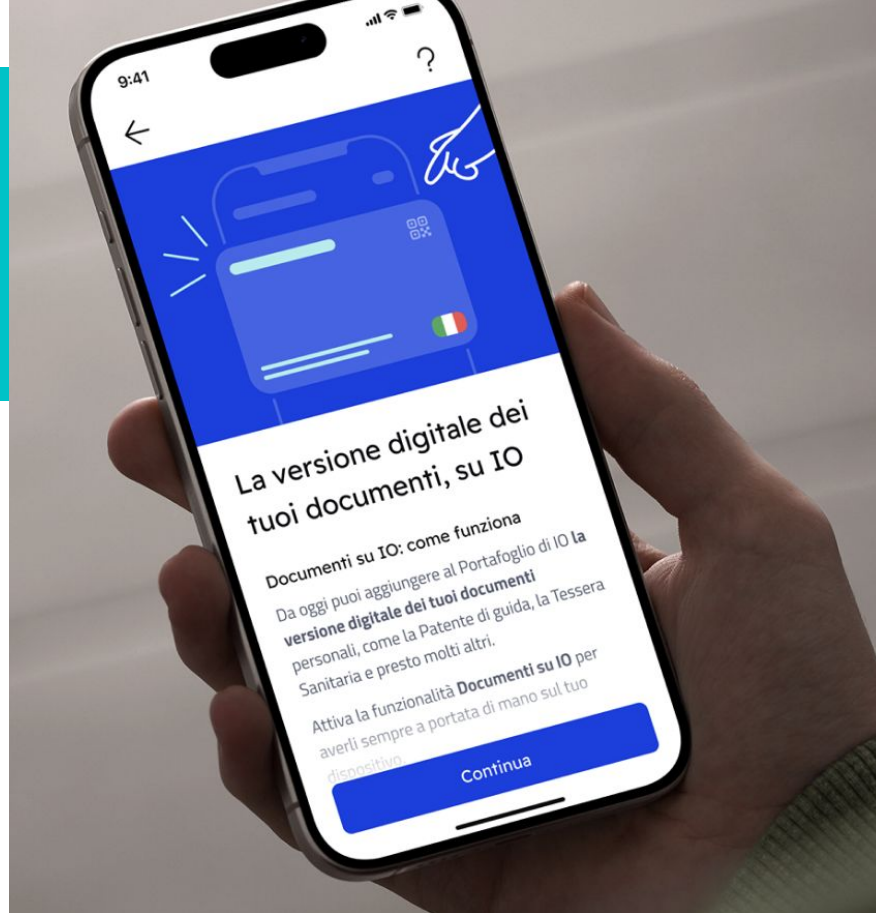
9:41

?

La versione digitale dei tuoi documenti, su IO

Documenti su IO: come funziona

Da oggi puoi aggiungere al Portafoglio di IO **la versione digitale dei tuoi documenti** personali, come la Patente di guida, la Tessera Sanitaria e presto molti altri.

Attiva la funzionalità **Documenti su IO** per averli sempre a portata di mano sul tuo dispositivo.

Continua